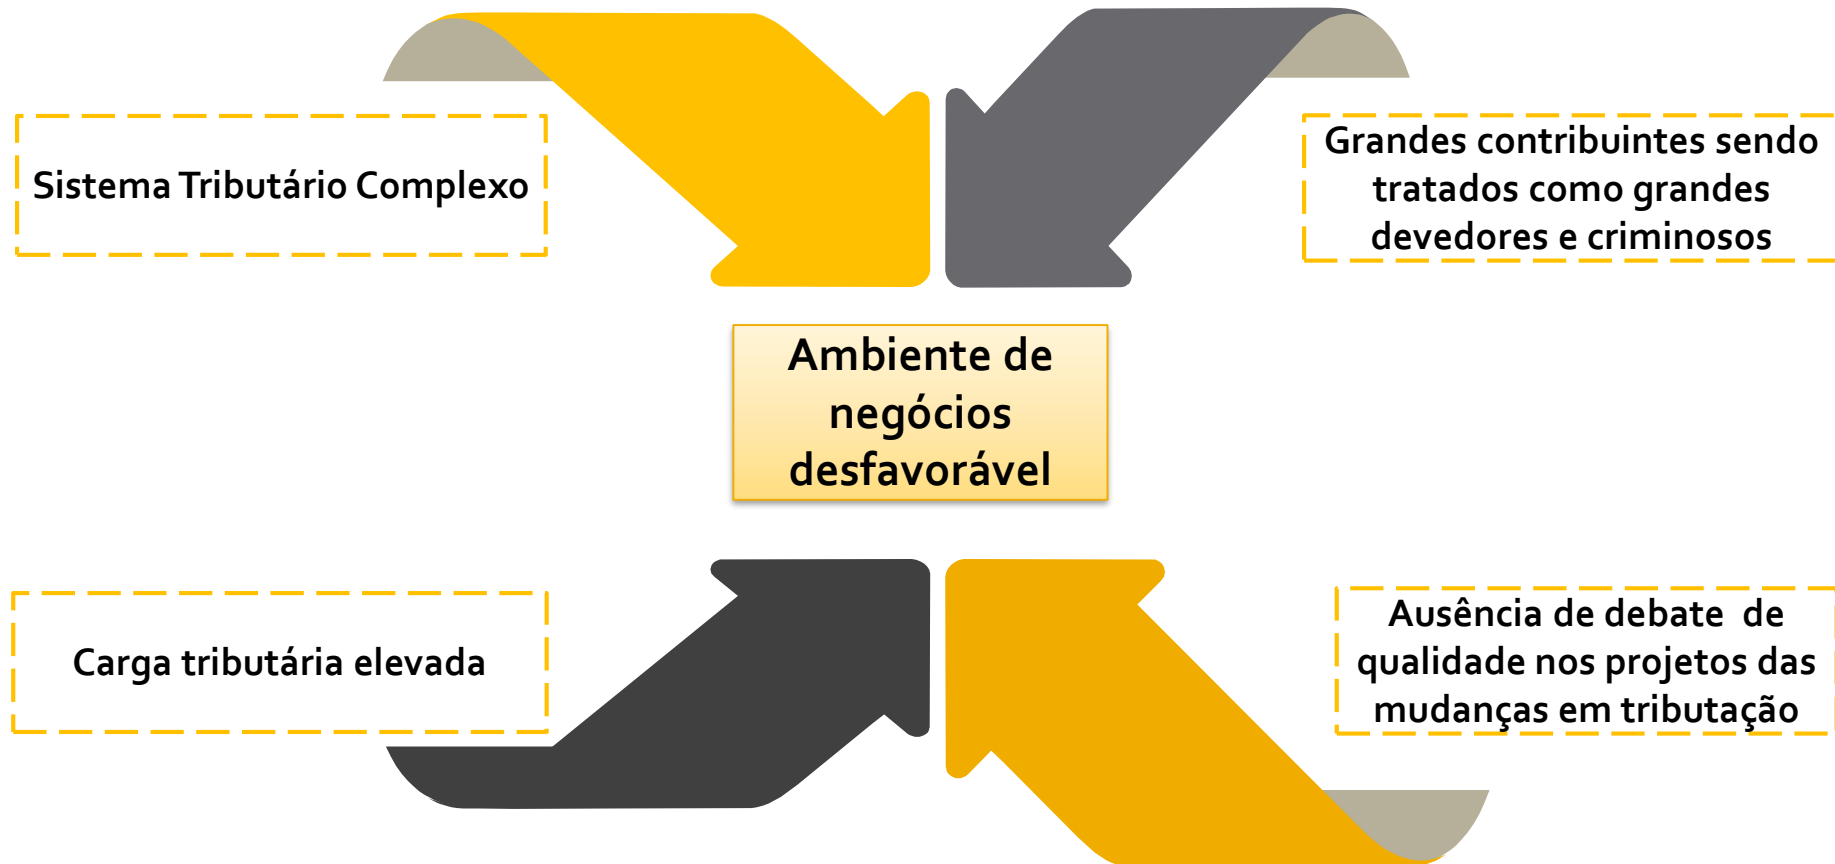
Sistema Tributário Complexo

Grandes contribuintes sendo tratados como grandes devedores e criminosos

Ambiente de negócios desfavorável

Carga tributária elevada

Ausência de debate de qualidade nos projetos das mudanças em tributação